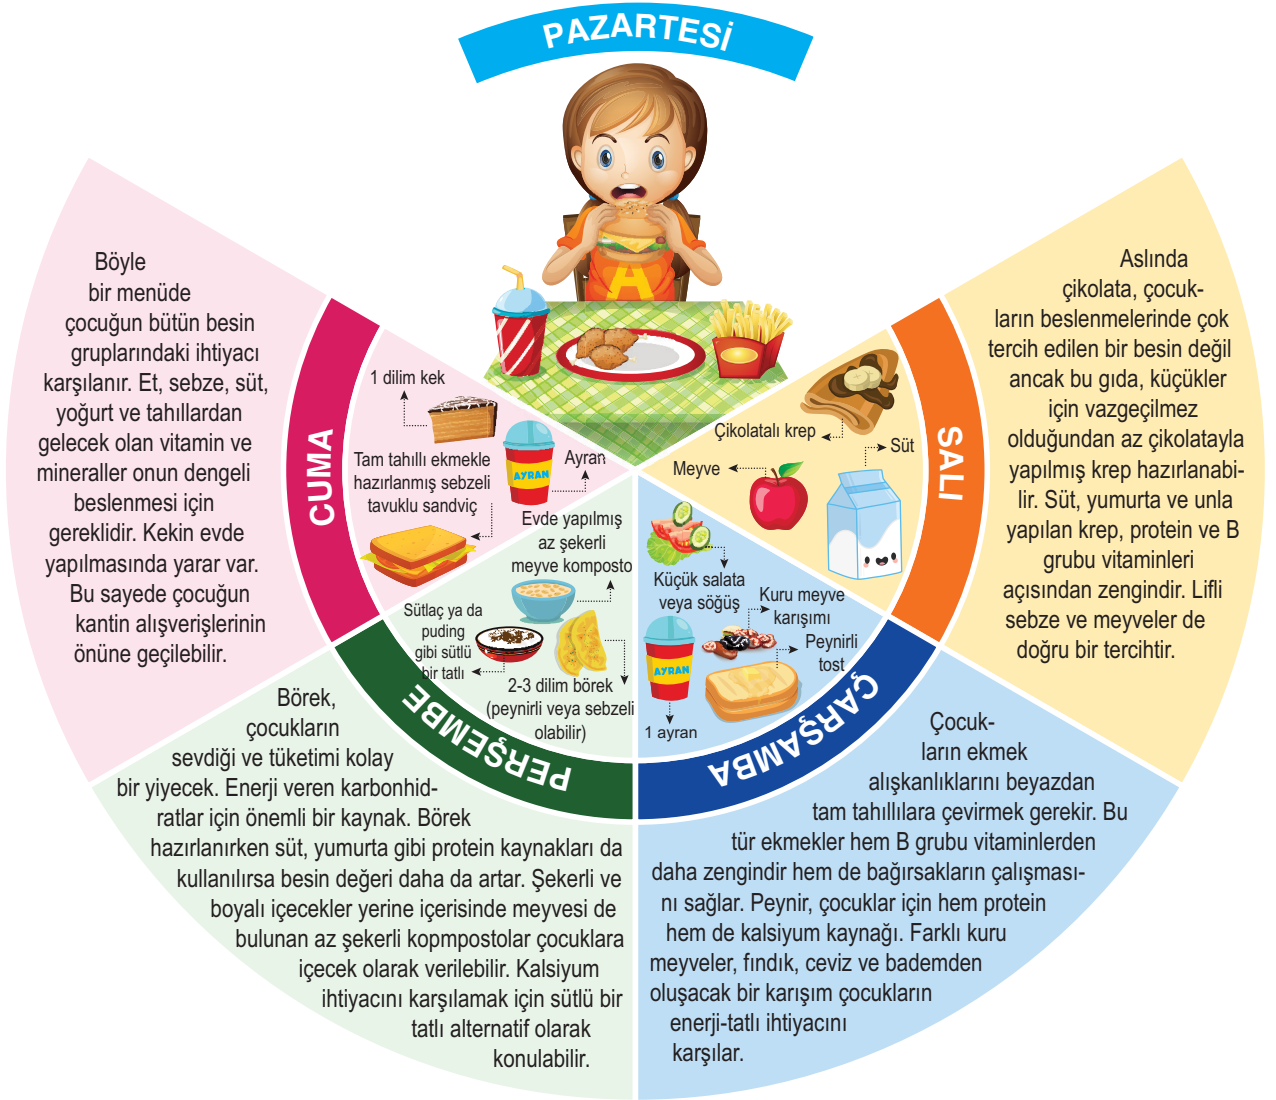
PAZARTESİ

AYRAN

CUMA

Böyle bir menüde çocuğun bütün besin gruplarındaki ihtiyacı karşılanır. Et, sebze, süt, yoğurt ve tahıllardan gelecek olan vitamin ve mineraller onun dengeli beslenmesi için gereklidir. Kekin evde yapılmasında yarar var. Bu sayede çocuğun kantin alışverişlerinin önüne geçilebilir.

1 dilim kek

Tam tahıllı ekmekle hazırlanmış sebzeli tavuklu sandviç

Ayran

SALI

Aslında çikolata, çocukların beslenmelerinde çok tercih edilen bir besin değil ancak bu gıda, küçükler için vazgeçilmez olduğundan az çikolatayla yapılmış krep hazırlanabilir. Süt, yumurta ve unla yapılan krep, protein ve B grubu vitaminleri açısından zengindir. Lifli sebze ve meyveler de doğru bir tercihtir.

Çikolatalı krep

Süt

Meyve

PERŞEMBE

Evde yapılmış az şekerli meyve komposto

Sütlaç ya da puding gibi sütlü bir tatlı

2-3 dilim börek (peynirli veya sebzeli olabilir)

Börek, çocukların sevdiği ve tüketimi kolay bir yiyecek. Enerji veren karbonhidratlar için önemli bir kaynak. Börek hazırlanırken süt, yumurta gibi protein kaynakları da kullanılırsa besin değeri daha da artar. Şekerli ve boyalı içecekler yerine içerisinde meyvesi de bulunan az şekerli kopmpostolar çocuklara içecek olarak verilebilir. Kalsiyum ihtiyacını karşılamak için sütlü bir tatlı alternatif olarak konulabilir.

ÇARŞAMBA

Küçük salata veya söğüş

Kuru meyve karışımı

Peynirli tost

AYRAN

1 ayran

Çocukların ekmek alışkanlıklarını beyazdan tam tahıllılara çevirmek gerekir. Bu tür ekmekler hem B grubu vitaminlerden daha zengindir hem de bağırsakların çalışmasını sağlar. Peynir, çocuklar için hem protein hem de kalsiyum kaynağı. Farklı kuru meyveler, fındık, ceviz ve bademden oluşacak bir karışım çocukların enerji-tatlı ihtiyacını karşılar.